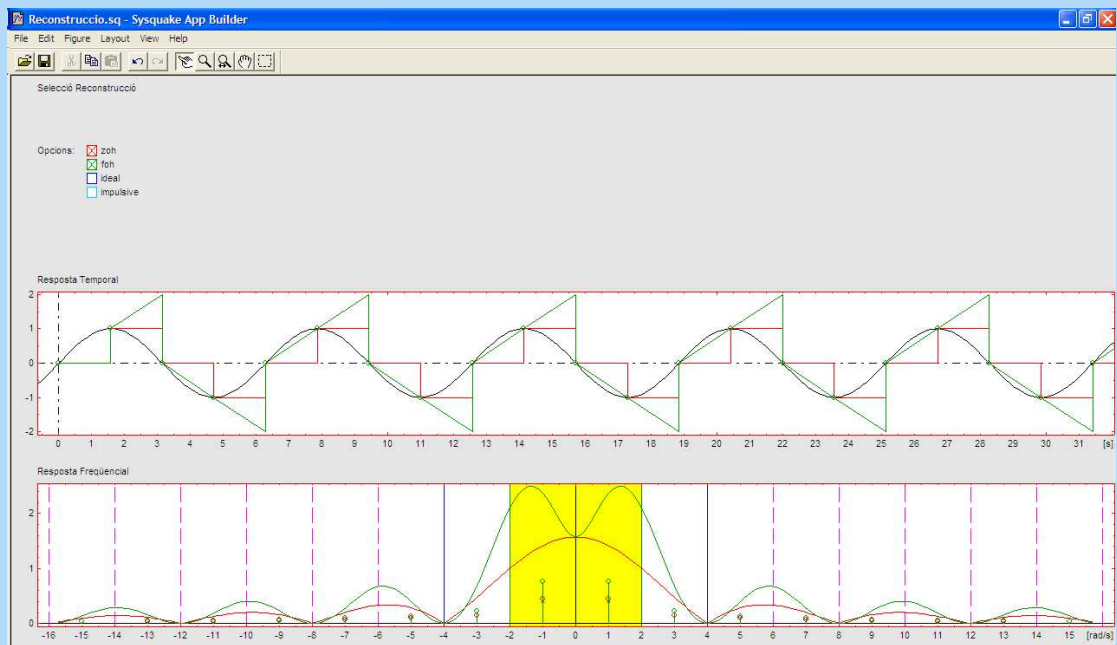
Reconstruccio.sq - Sysquake App Builder

File Edit Figure Layout View Help

Selecció Reconstrucció

Opcions: zoh
foh
ideal
impulsive

Resposta Temporal

2
1
0
-1
-2

0 1 2 3 4 5 6 7 8 9 10 11 12 13 14 15 16 17 18 19 20 21 22 23 24 25 26 27 28 29 30 31 [s]

Resposta Freqüencial

2
1
0

-16 -15 -14 -13 -12 -11 -10 -9 -8 -7 -6 -5 -4 -3 -2 -1 0 1 2 3 4 5 6 7 8 9 10 11 12 13 14 15 [rad/s]